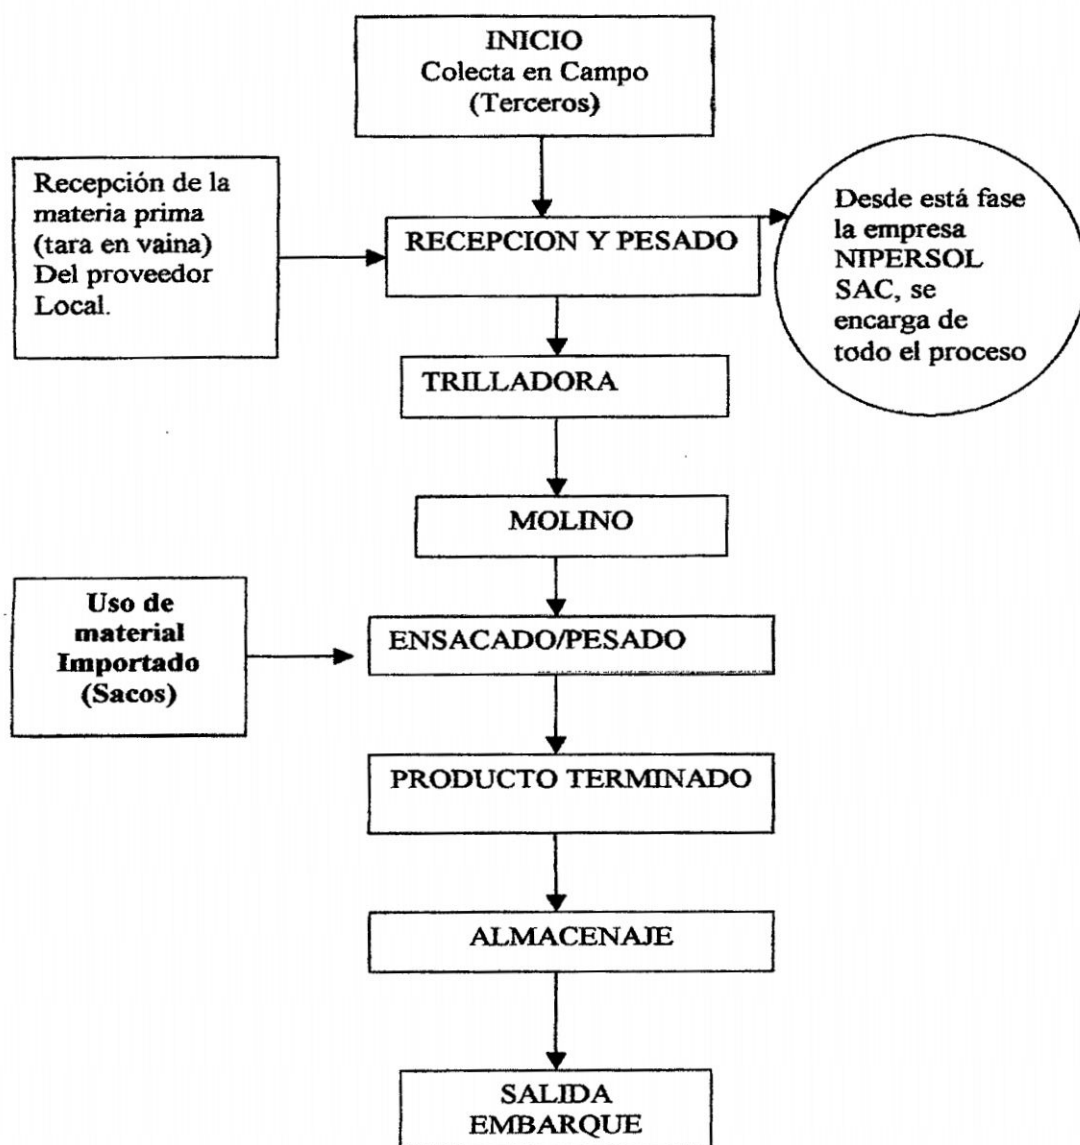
INICIO
Colecta en Campo
(Terceros)

Recepción de la materia prima (tara en vaina) Del proveedor Local.

RECEPCION Y PESADO

Desde está fase la empresa NIPERSOL SAC, se encarga de todo el proceso

TRILLADORA

MOLINO

Uso de material Importado (Sacos)

ENSACADO/PESADO

PRODUCTO TERMINADO

ALMACENAJE

SALIDA
EMBARQUE